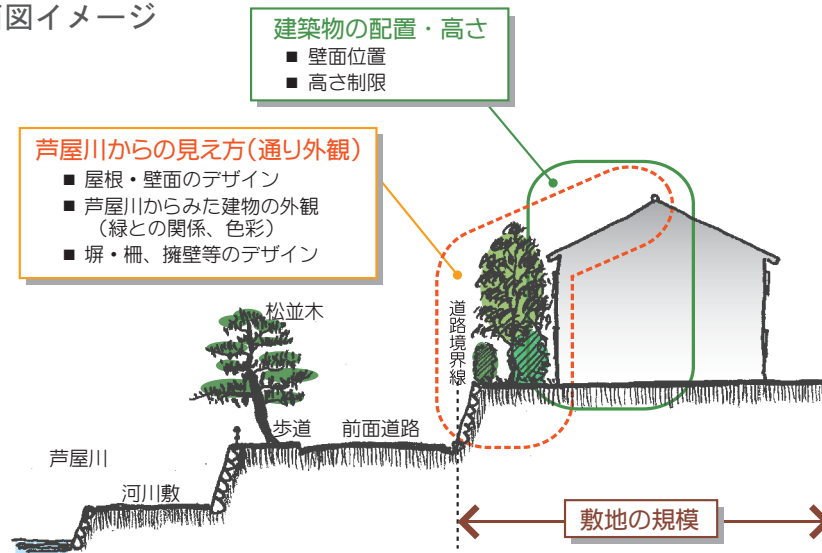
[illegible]図イメージ

建築物の配置・高さ
■ 壁面位置
■ 高さ制限

芦屋川からの見え方（通り外観）
■ 屋根・壁面のデザイン
■ 芦屋川からみた建物の外観（緑との関係、色彩）
■ 塀・柵、擁壁等のデザイン

松並木

道路境界線

歩道
前面道路

芦屋川

河川敷

敷地の規模